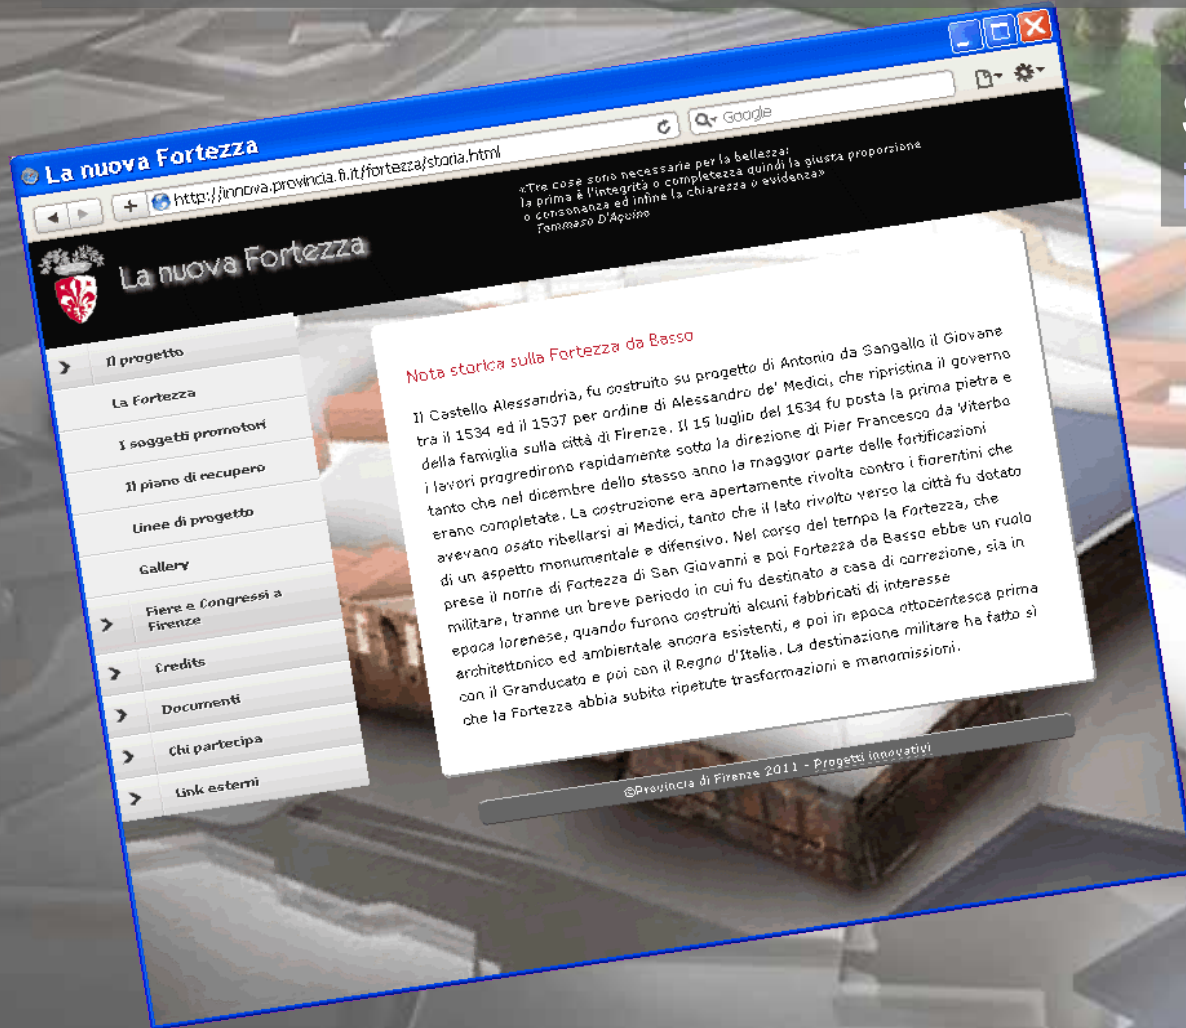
La nuova Fortezza

http://innova.provincia.fi.it/fortezza/storia.html

Google

«Tre cose sono necessarie per la bellezza: la prima è l'integrità o completezza quindi la giusta proporzione o consonanza ed infine la chiarezza o evidenza» Tommaso D'Aquino

La nuova Fortezza

Il progetto
La Fortezza
I soggetti promotori
Il piano di recupero
Linee di progetto
Gallery
Fiere e Congressi a Firenze
Credits
Documenti
Chi partecipa
Link esterni

Nota storica sulla Fortezza da Basso

Il Castello Alessandria, fu costruito su progetto di Antonio da Sangallo il Giovane tra il 1534 ed il 1537 per ordine di Alessandro de' Medici, che ripristina il governo della famiglia sulla città di Firenze. Il 15 luglio del 1534 fu posta la prima pietra e i lavori progredirono rapidamente sotto la direzione di Pier Francesco da Viterbo tanto che nel dicembre dello stesso anno la maggior parte delle fortificazioni erano completate. La costruzione era apertamente rivolta contro i fiorentini che avevano osato ribellarsi ai Medici, tanto che il lato rivolto verso la città fu dotato di un aspetto monumentale e difensivo. Nel corso del tempo la Fortezza, che prese il nome di Fortezza di San Giovanni e poi Fortezza da Basso ebbe un ruolo militare, tranne un breve periodo in cui fu destinato a casa di correzione, sia in epoca lorenese, quando furono costruiti alcuni fabbricati di interesse architettonico ed ambientale ancora esistenti, e poi in epoca ottocentesca prima con il Granducato e poi con il Regno d'Italia. La destinazione militare ha fatto sì che la Fortezza abbia subito ripetute trasformazioni e manomissioni.

©Provincia di Firenze 2011 - Progetti innovativi